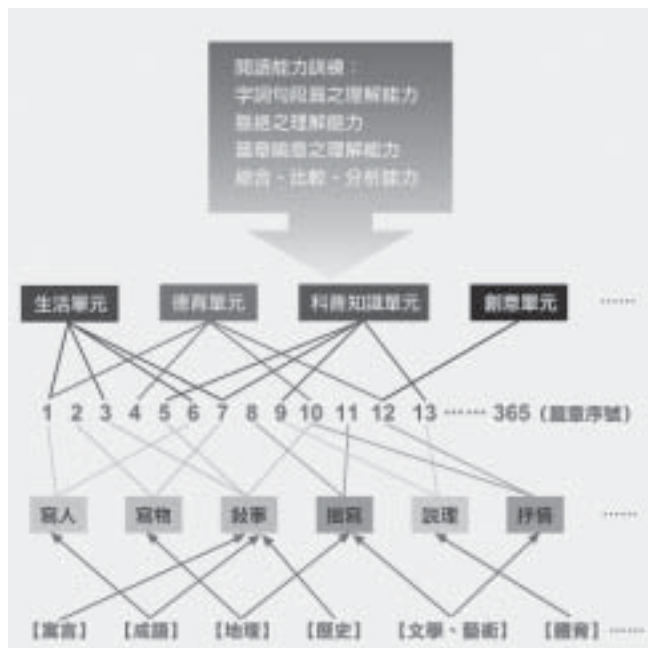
閱讀能力訓練：
字詞句段篇之理解能力
章旨之理解能力
篇章脈絡之理解能力
綜合、比較、分析能力

生活單元 德育單元 科普知識單元 創意單元 ……

1 2 3 4 5 6 7 8 9 10 11 12 13 …… 365（篇章序號）

寫人 寫物 敘事 描寫 說理 抒情 ……

【寓言】 【成語】 【地理】 【歷史】 【文學、藝術】 【體育】 ……